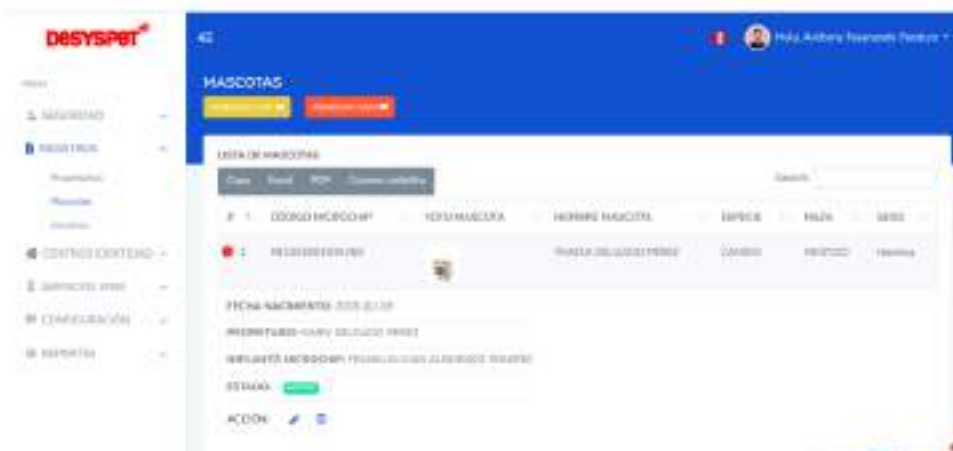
DESYSPET

Hola, Anthony Navarrete Pastor

MENU

SEGURIDAD

REGISTROS

Propietarios

Mascotas

Vendedores

CENTROS CERTIFICADO

SERVICIOS MINI

CONFIGURACIÓN

REPORTES

MASCOTAS

LISTA DE MASCOTAS

Copy Excel PDF Column visibility

Search:

| # | CODIGO MICROCHIP | FOTO MASCOTA | NOMBRE MASCOTA | ESPECIE | RAZA | SEXO |
|---|---|---|---|---|---|---|
| 1 | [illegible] | | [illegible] | CANINO | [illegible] | Hembra |

FECHA NACIMIENTO: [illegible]

PROPIETARIO: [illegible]

IMPLANTÓ MICROCHIP: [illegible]

ESTADO: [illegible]

ACCION